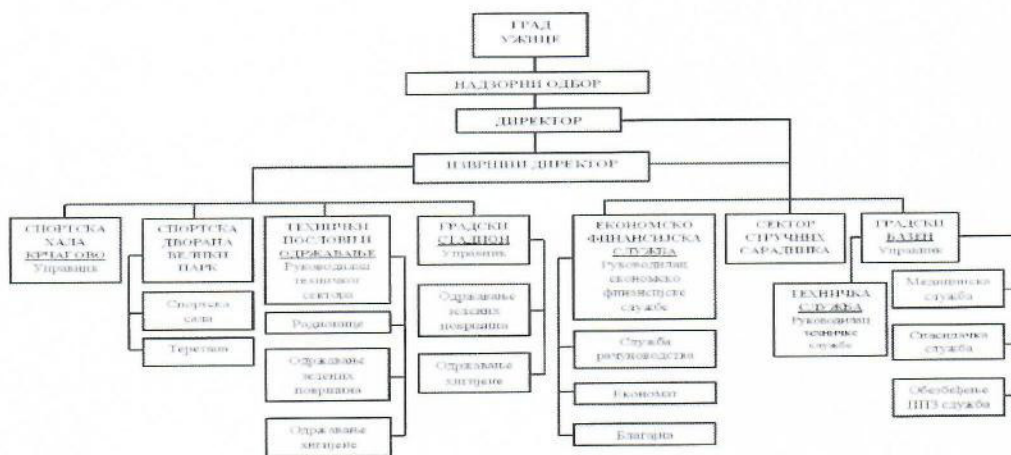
ГРАД УЖИЦЕ

НАДЗОРНИ ОДБОР

ДИРЕКТОР

ИЗВРШНИ ДИРЕКТОР

СПОРТСКА ХАЛА КРЧАГОВО Управник

СПОРТСКА ДВОРАНА ВЕЛИКИ ПАРК

Спортска сала

Теретана

ТЕХНИЧКИ ПОСЛОВИ И ОДРЖАВАЊЕ Руководилац техничког сектора

Радионице

Одржавање зелених површина

Одржавање хигијене

ГРАДСКИ СТАДИОН Управник

Одржавање зелених површина

Одржавање хигијене

ЕКОНОМСКО ФИНАНСИЈСКА СЛУЖБА Руководилац економско финансијске службе

Служба рачуноводства

Економат

Благајна

СЕКТОР СТРУЧНИХ САРАДНИКА

ГРАДСКИ БАЗЕН Управник

ТЕХНИЧКА СЛУЖБА Руководилац техничке службе

Медицинска служба

Спасилачка служба

Обезбеђење ППЗ служба